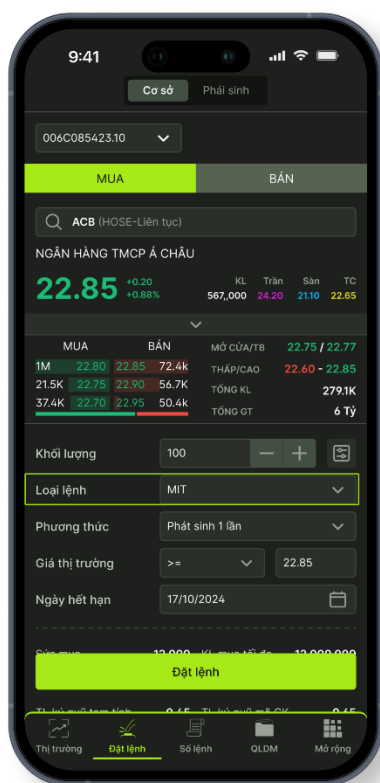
9:41

Cơ sở Phái sinh

006C085423.10

MUA BÁN

ACB (HOSE-Liên tục)

NGÂN HÀNG TMCP Á CHÂU

22.85 +0.20 +0.88%

| KL | Trần | Sàn | TC |
|---|---|---|---|
| 567,000 | 24.20 | 21.10 | 22.65 |

| MUA | | BÁN | |
|---|---|---|---|
| 1M | 22.80 | 22.85 | 72.4k |
| 21.5K | 22.75 | 22.90 | 56.7K |
| 37.4K | 22.70 | 22.95 | 50.4k |

MỞ CỬA/TB 22.75 / 22.77
THẤP/CAO 22.60 - 22.85
TỔNG KL 279.1K
TỔNG GT 6 Tỷ

Khối lượng 100

Loại lệnh MIT

Phương thức Phát sinh 1 lần

Giá thị trường >= 22.85

Ngày hết hạn 17/10/2024

Sức mua 12,000 KL mua tối đa 12,000,000

Đặt lệnh

Tỉ lệ quỹ tạm tính 0.45 Tỉ lệ quỹ sau GK 0.45

Thị trường Đặt lệnh Sổ lệnh QLDM Mở rộng